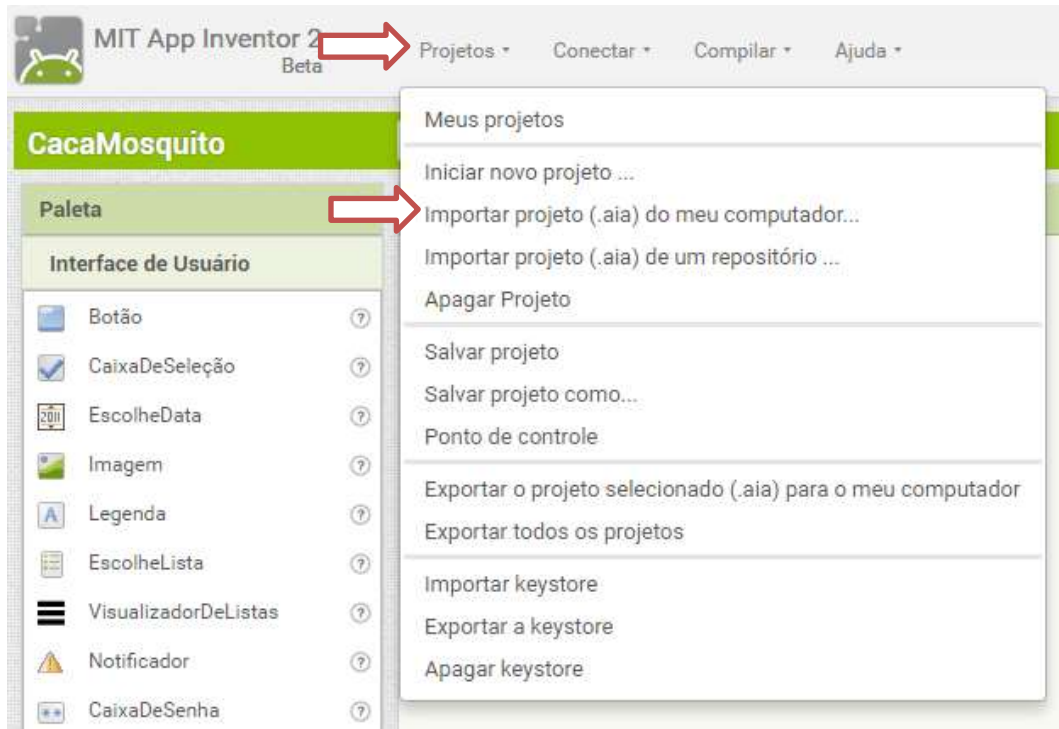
MIT App Inventor 2
Beta

Projetos ▾ Conectar ▾ Compilar ▾ Ajuda ▾

CacaMosquito

Paleta

Interface de Usuário

Botão ?
CaixaDeSeleção ?
2011 EscolheData ?
Imagem ?
A Legenda ?
EscolheLista ?
VisualizadorDeListas ?
Notificador ?
CaixaDeSenha ?

Meus projetos
Iniciar novo projeto ...
Importar projeto (.aia) do meu computador...
Importar projeto (.aia) de um repositório ...
Apagar Projeto
Salvar projeto
Salvar projeto como...
Ponto de controle
Exportar o projeto selecionado (.aia) para o meu computador
Exportar todos os projetos
Importar keystore
Exportar a keystore
Apagar keystore